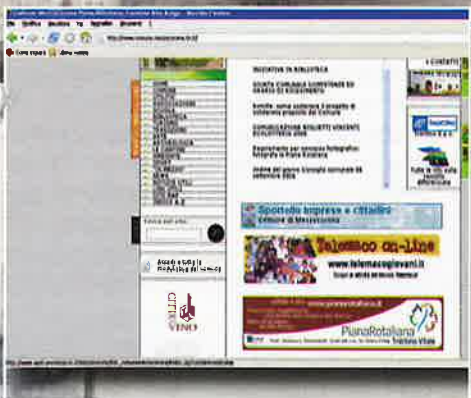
Comune di Mezzocorona Piana Rotaliana Trentino Alto Adige - Mozilla Firefox

File Modifica Visualizza Vai Segnalibri Strumenti ?

http://www.comune.mezzocorona.tn.it/

Come iniziare Ultime notizie

INIZIATIVE IN BIBLIOTECA

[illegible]

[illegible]

COMUNICAZIONE BIGLIETTI VINCENTI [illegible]

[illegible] fotografico Piana Rotaliana

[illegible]

CONTATTI

Cerca nel sito:

Accedi a tutta la modulistica del comune

CITTÀ DEL VINO

Sportello Impresa e cittadino Comune di Mezzocorona

Telemaco on-Line

www.telemacogiovani.it

www.pianarotaliana.it

PianaRotaliana Trentino Vivo

Tutte le info sulla raccolta differenziata